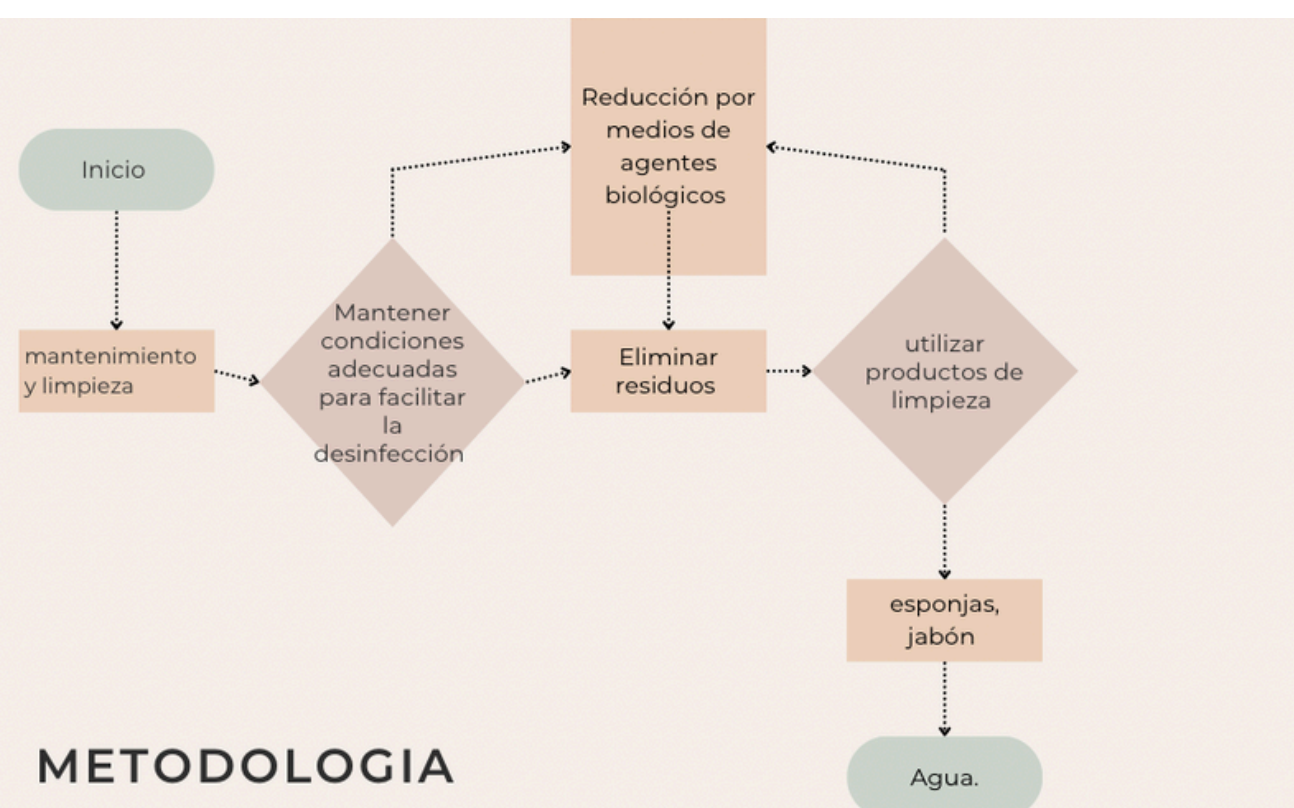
Inicio

mantenimiento y limpieza

Mantener condiciones adecuadas para facilitar la desinfección

Reducción por medios de agentes biológicos

Eliminar residuos

utilizar productos de limpieza

esponjas, jabón

Agua.

METODOLOGIA